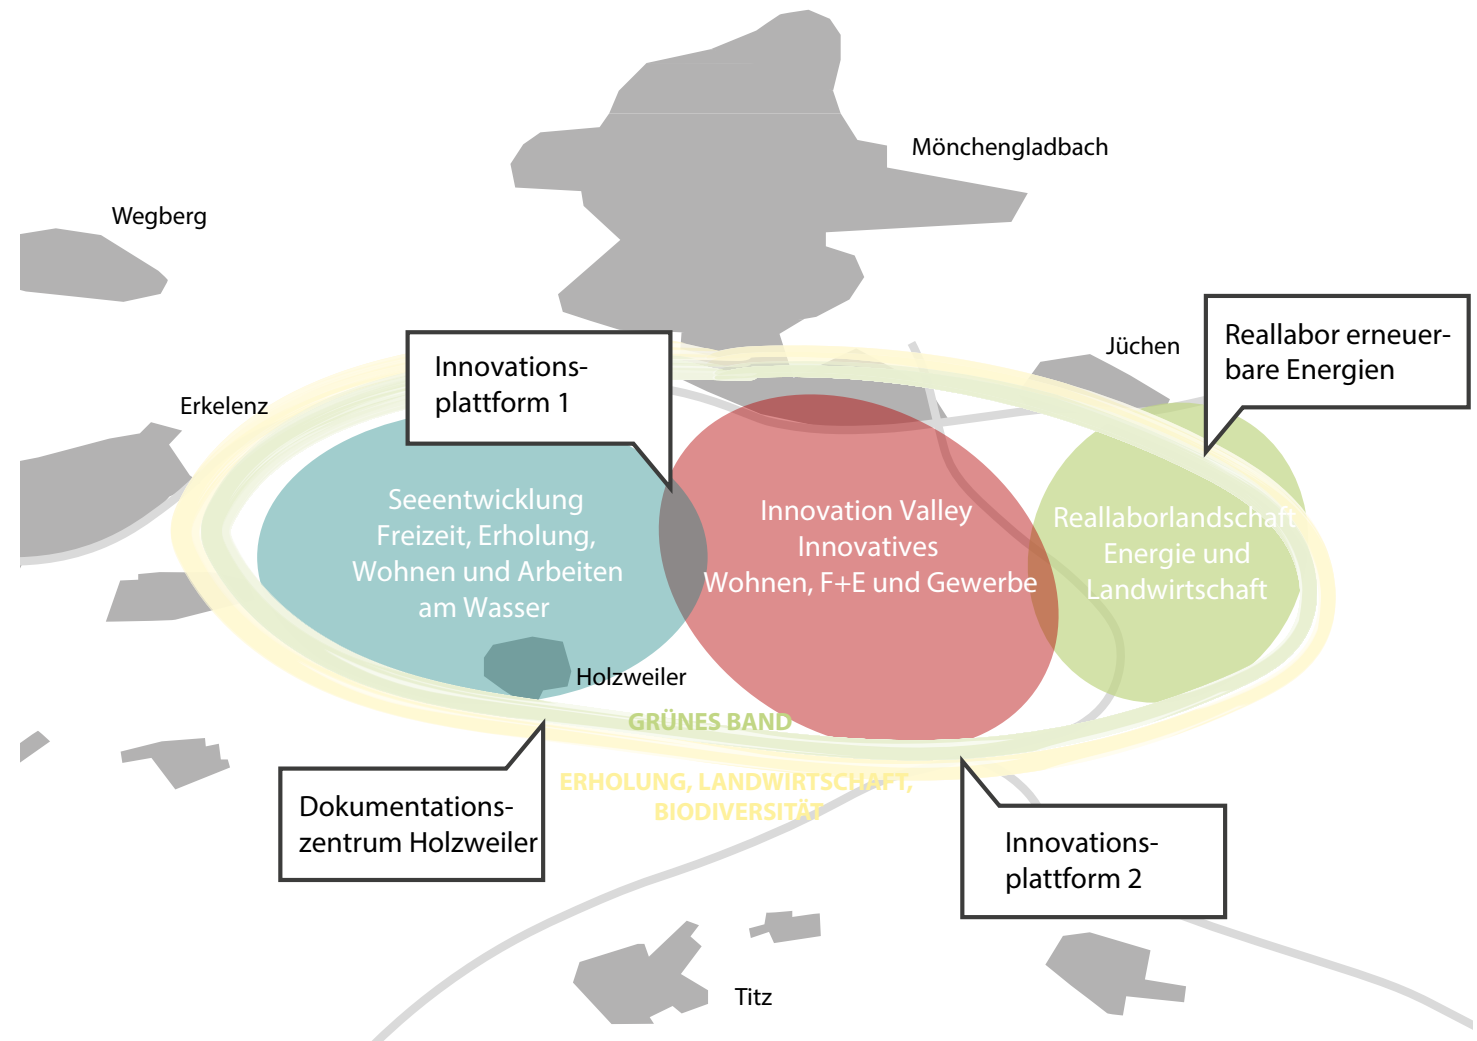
Mönchengladbach

Wegberg

Jüchen

Reallabor erneuerbare Energien

Innovationsplattform 1

Erkelenz

Seeentwicklung Freizeit, Erholung, Wohnen und Arbeiten am Wasser

Innovation Valley Innovatives Wohnen, F+E und Gewerbe

Reallaborlandschaft Energie und Landwirtschaft

Holzweiler

GRÜNES BAND

ERHOLUNG, LANDWIRTSCHAFT, BIODIVERSITÄT

Dokumentationszentrum Holzweiler

Innovationsplattform 2

Titz